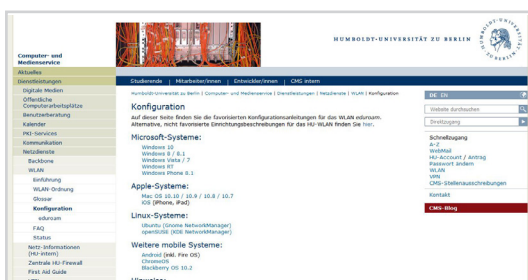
Computer- und Medienservice

HUMBOLDT-UNIVERSITÄT ZU BERLIN

Aktuelles
Dienstleistungen
Digitale Medien
Öffentliche Computerarbeitsplätze
Benutzerberatung
Kalender
PKI-Services
Kommunikation
Netzdienste
Backbone
WLAN
Einführung
WLAN-Ordnung
Glossar
Konfiguration
eduroam
FAQ
Status
Netz-Informationen (HU-intern)
Zentrale HU-Firewall
First Aid Guide

Studierende | Mitarbeiter/innen | Entwickler/innen | CMS intern

Humboldt-Universität zu Berlin | Computer- und Medienservice | Dienstleistungen | Netzdienste | WLAN | Konfiguration

Konfiguration

Auf dieser Seite finden Sie die favorisierten Konfigurationsanleitungen für das WLAN eduroam. Alternative, nicht favorisierte Einrichtungsbeschreibungen für das HU-WLAN finden Sie hier.

Microsoft-Systeme:
Windows 10
Windows 8 / 8.1
Windows Vista / 7
Windows XP
Windows Phone 8.1

Apple-Systeme:
Mac OS 10.10 / 10.9 / 10.8 / 10.7
iOS (iPhone, iPad)

Linux-Systeme:
Ubuntu (Gnome NetworkManager)
openSUSE (KDE NetworkManager)

Weitere mobile Systeme:
Android (inkl. Fire OS)
ChromeOS
Blackberry OS 10.2

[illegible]

DE EN
Website durchsuchen
Direktzugang
Schnellzugang
A-Z
WebMail
HU-Account / Antrag
Passwort ändern
WLAN
VPN
CMS-Stellenausschreibungen
Kontakt
CMS-Blog